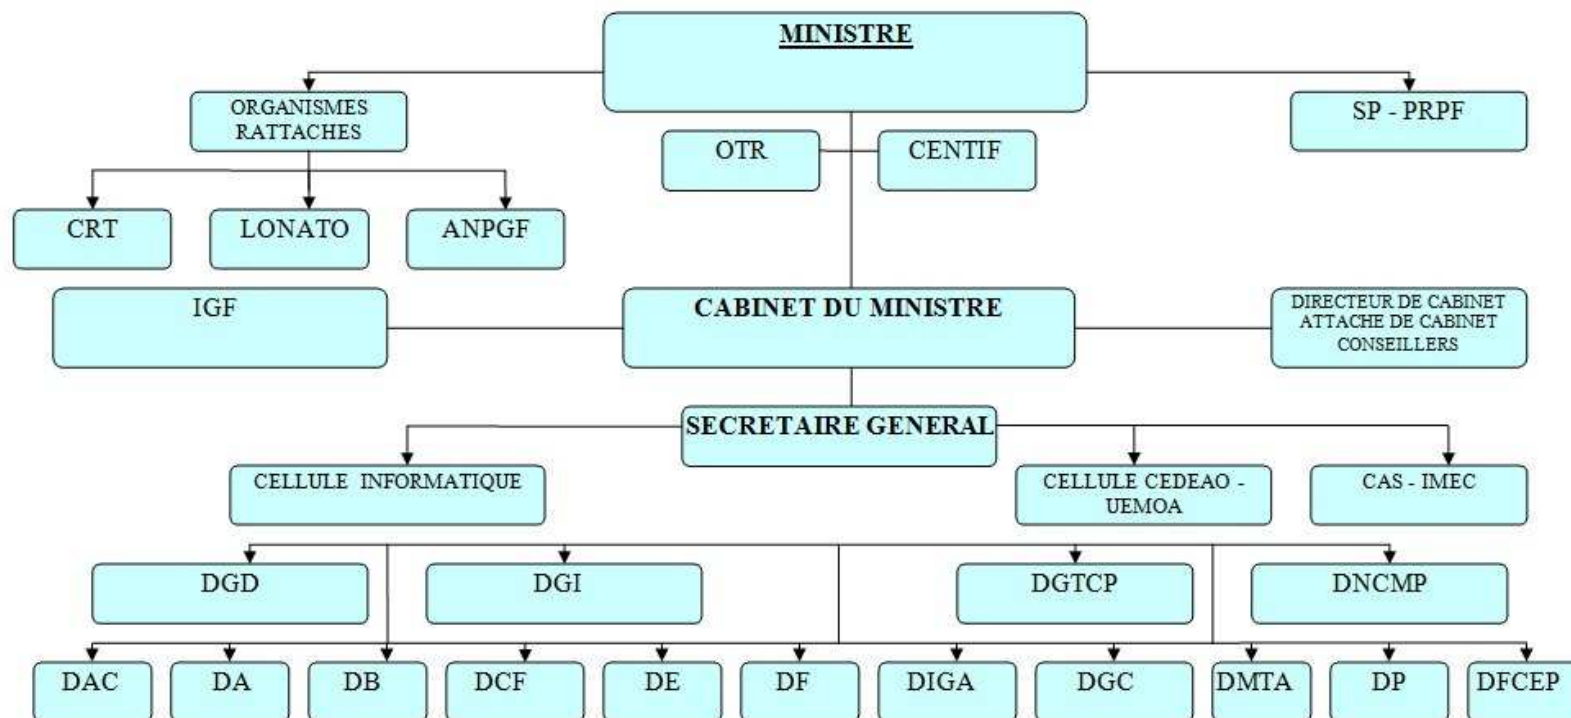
MINISTRE

ORGANISMES RATTACHES

SP - PRPF

OTR

CENTIF

CRT

LONATO

ANPGF

IGF

CABINET DU MINISTRE

DIRECTEUR DE CABINET
ATTACHE DE CABINET
CONSEILLERS

SECRETAIRE GENERAL

CELLULE INFORMATIQUE

CELLULE CEDEAO - UEMOA

CAS - IMEC

DGD

DGI

DGTCP

DNCMP

DAC

DA

DB

DCF

DE

DF

DIGA

DGC

DMTA

DP

DFCEP